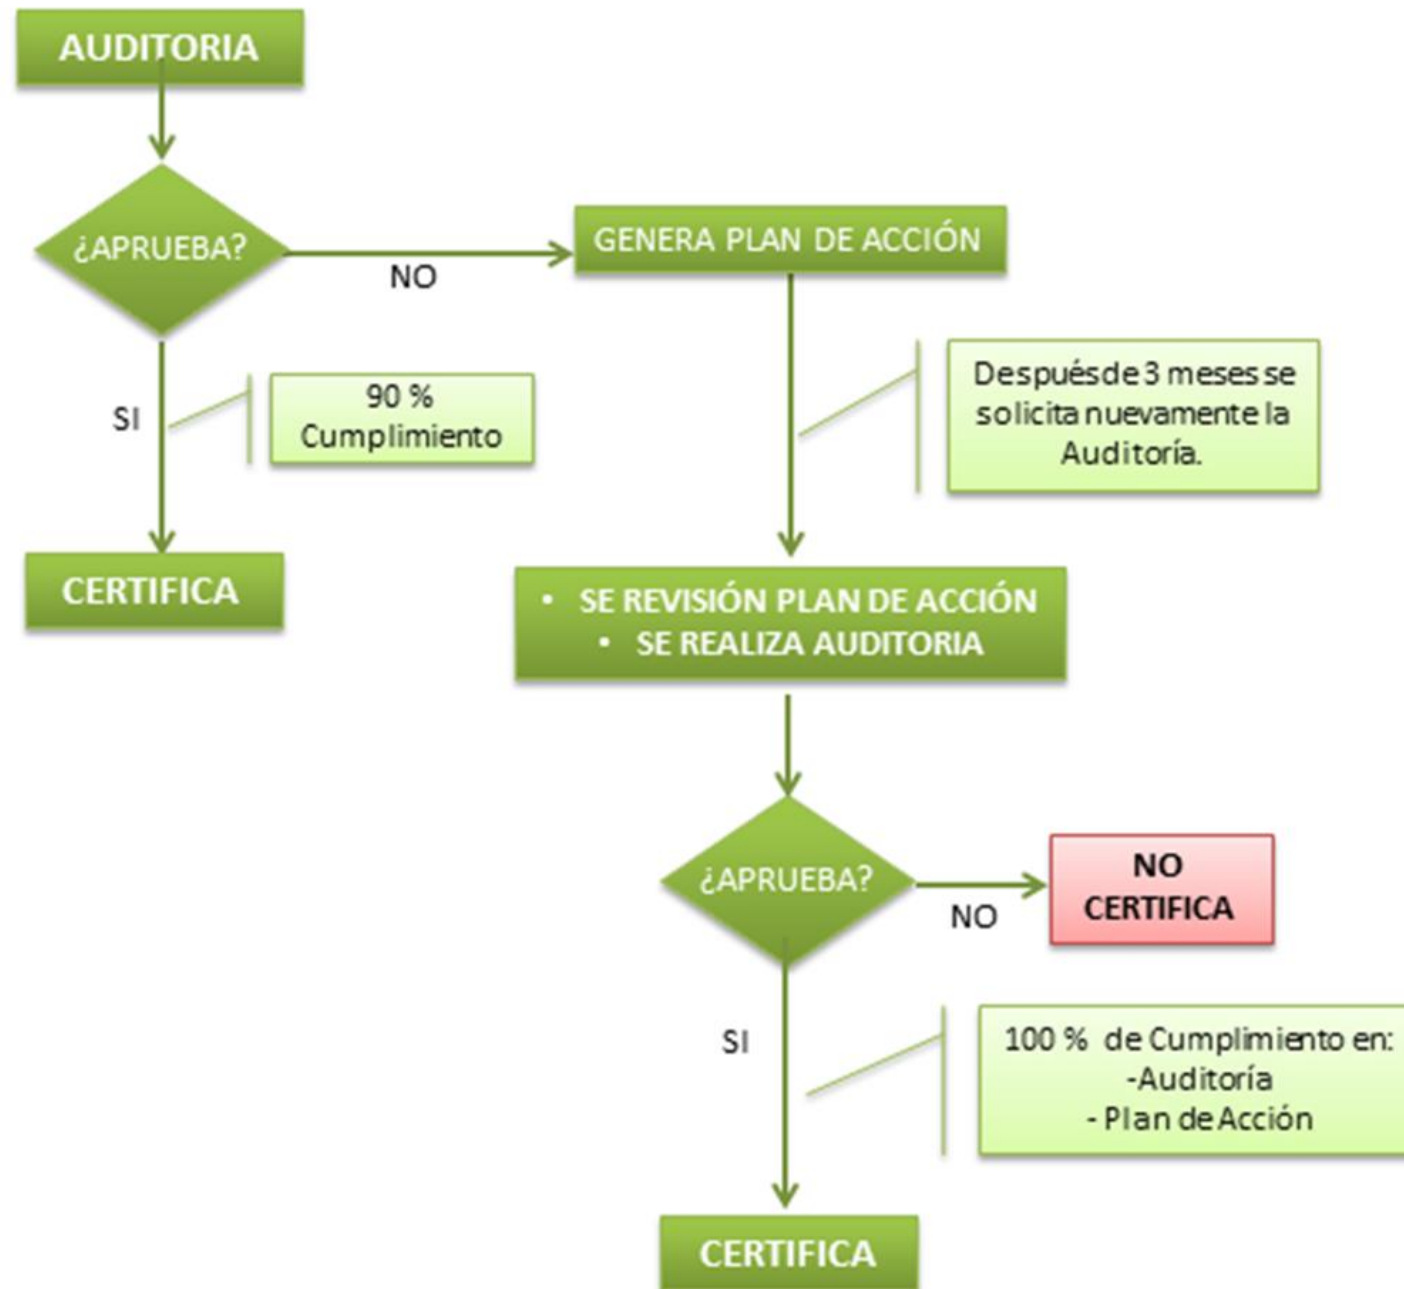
AUDITORIA

¿APRUEBA?

NO

GENERA PLAN DE ACCIÓN

SI

90 % Cumplimiento

Después de 3 meses se solicita nuevamente la Auditoría.

CERTIFICA

• SE REVISIÓN PLAN DE ACCIÓN
• SE REALIZA AUDITORIA

¿APRUEBA?

NO

NO CERTIFICA

SI

100 % de Cumplimiento en:
-Auditoría
- Plan de Acción

CERTIFICA